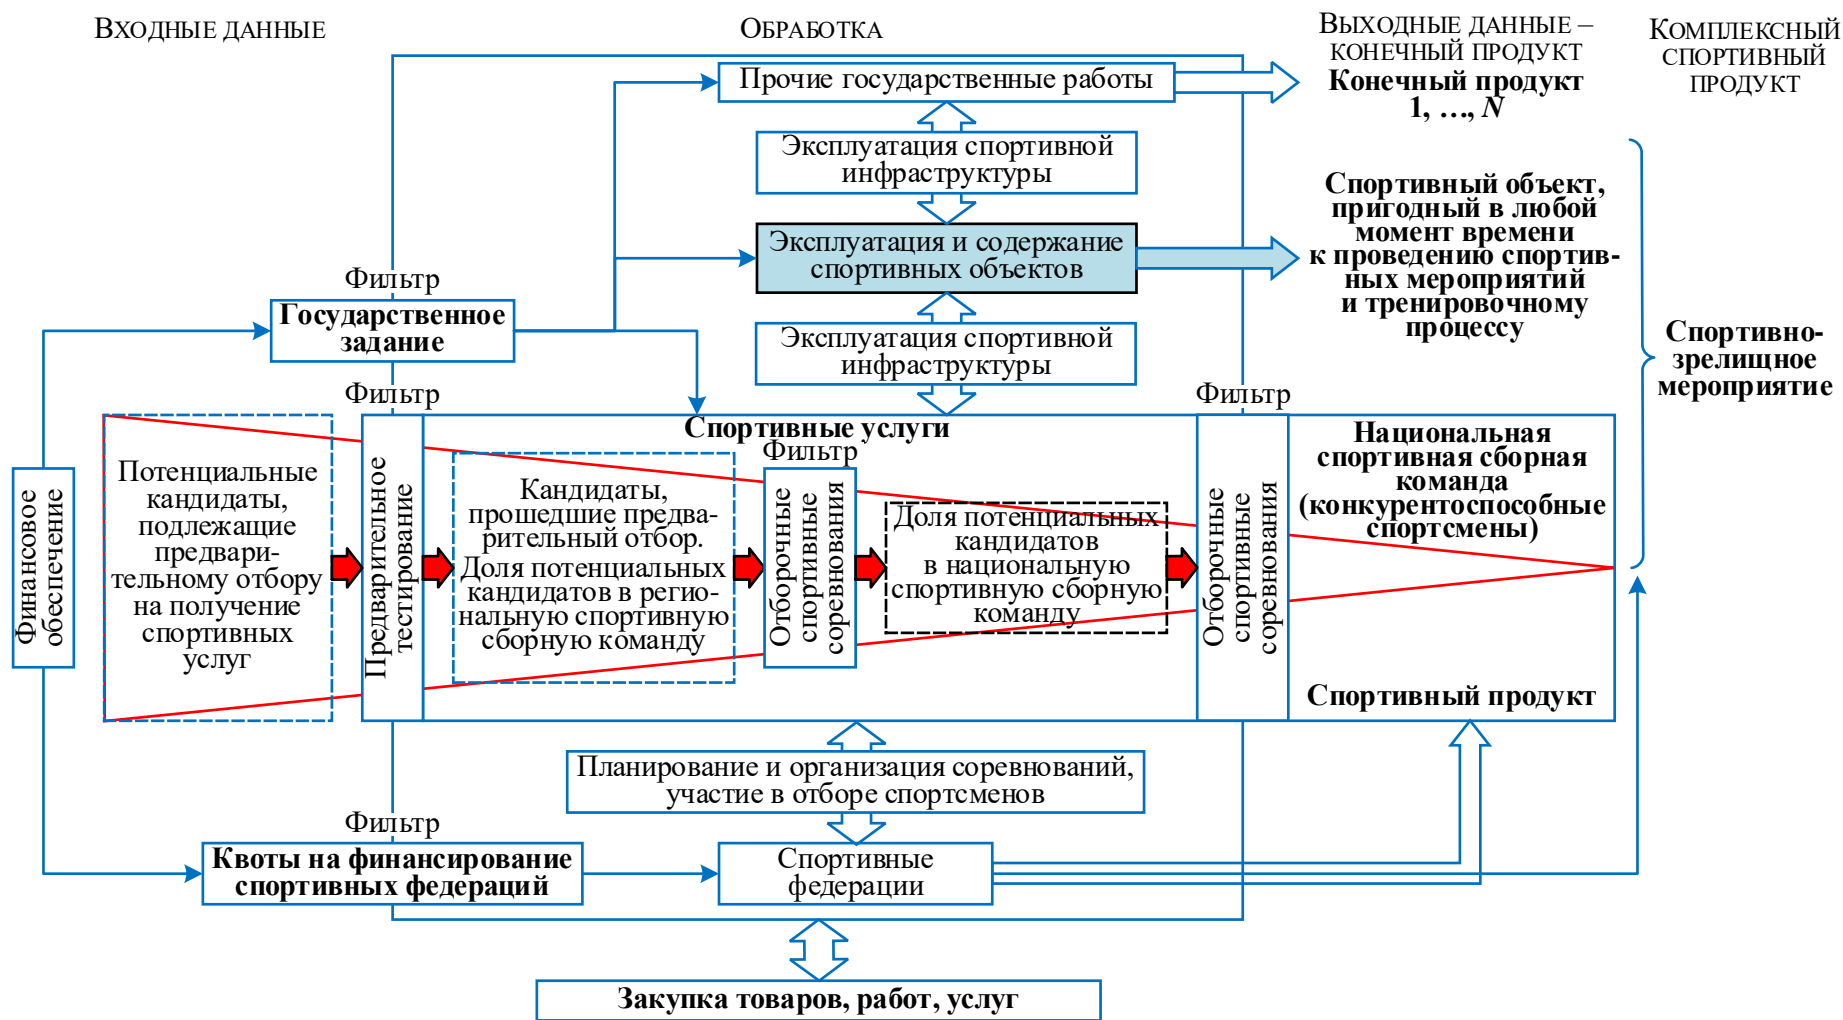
Входные данные

Обработка

Выходные данные – конечный продукт

Комплексный спортивный продукт

Прочие государственные работы

Конечный продукт 1, …, $N$

Эксплуатация спортивной инфраструктуры

Эксплуатация и содержание спортивных объектов

Спортивный объект, пригодный в любой момент времени к проведению спортивных мероприятий и тренировочному процессу

Фильтр

Государственное задание

Эксплуатация спортивной инфраструктуры

Спортивно-зрелищное мероприятие

Фильтр

Фильтр

Спортивные услуги

Фильтр

Финансовое обеспечение

Потенциальные кандидаты, подлежащие предварительному отбору на получение спортивных услуг

Предварительное тестирование

Кандидаты, прошедшие предварительный отбор. Доля потенциальных кандидатов в региональную спортивную сборную команду

Отборочные спортивные соревнования

Доля потенциальных кандидатов в национальную спортивную сборную команду

Отборочные спортивные соревнования

Национальная спортивная сборная команда (конкурентоспособные спортсмены)

Спортивный продукт

Планирование и организация соревнований, участие в отборе спортсменов

Фильтр

Квоты на финансирование спортивных федераций

Спортивные федерации

Закупка товаров, работ, услуг